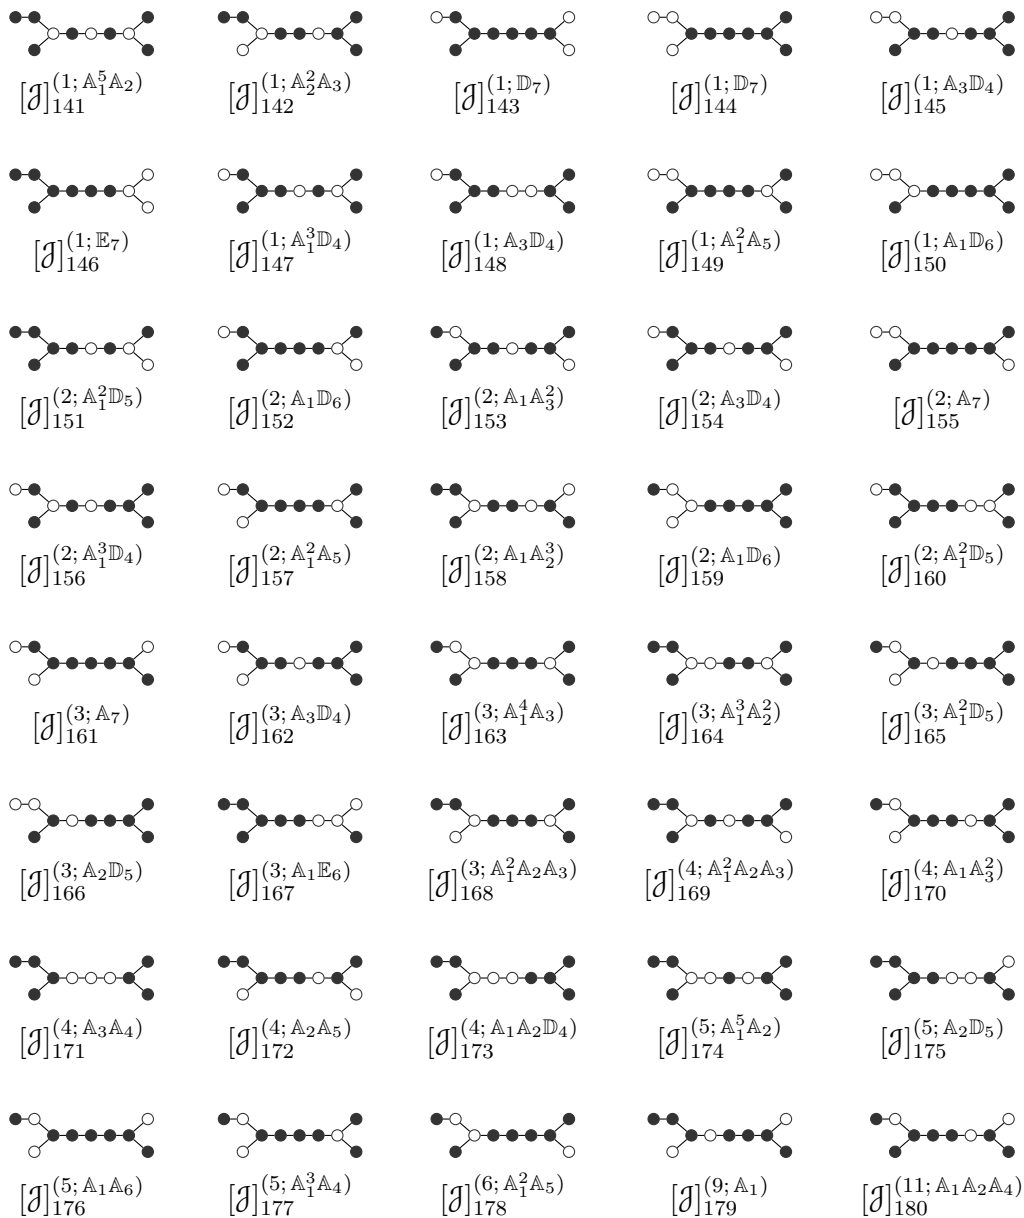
$[\mathcal{J}]^{(1;\,\mathbb{A}_1^5\mathbb{A}_2)}_{141}$ $[\mathcal{J}]^{(1;\,\mathbb{A}_2^2\mathbb{A}_3)}_{142}$ $[\mathcal{J}]^{(1;\,\mathbb{D}_7)}_{143}$ $[\mathcal{J}]^{(1;\,\mathbb{D}_7)}_{144}$ $[\mathcal{J}]^{(1;\,\mathbb{A}_3\mathbb{D}_4)}_{145}$

$[\mathcal{J}]^{(1;\,\mathbb{E}_7)}_{146}$ $[\mathcal{J}]^{(1;\,\mathbb{A}_1^3\mathbb{D}_4)}_{147}$ $[\mathcal{J}]^{(1;\,\mathbb{A}_3\mathbb{D}_4)}_{148}$ $[\mathcal{J}]^{(1;\,\mathbb{A}_1^2\mathbb{A}_5)}_{149}$ $[\mathcal{J}]^{(1;\,\mathbb{A}_1\mathbb{D}_6)}_{150}$

$[\mathcal{J}]^{(2;\,\mathbb{A}_1^2\mathbb{D}_5)}_{151}$ $[\mathcal{J}]^{(2;\,\mathbb{A}_1\mathbb{D}_6)}_{152}$ $[\mathcal{J}]^{(2;\,\mathbb{A}_1\mathbb{A}_3^2)}_{153}$ $[\mathcal{J}]^{(2;\,\mathbb{A}_3\mathbb{D}_4)}_{154}$ $[\mathcal{J}]^{(2;\,\mathbb{A}_7)}_{155}$

$[\mathcal{J}]^{(2;\,\mathbb{A}_1^3\mathbb{D}_4)}_{156}$ $[\mathcal{J}]^{(2;\,\mathbb{A}_1^2\mathbb{A}_5)}_{157}$ $[\mathcal{J}]^{(2;\,\mathbb{A}_1\mathbb{A}_2^3)}_{158}$ $[\mathcal{J}]^{(2;\,\mathbb{A}_1\mathbb{D}_6)}_{159}$ $[\mathcal{J}]^{(2;\,\mathbb{A}_1^2\mathbb{D}_5)}_{160}$

$[\mathcal{J}]^{(3;\,\mathbb{A}_7)}_{161}$ $[\mathcal{J}]^{(3;\,\mathbb{A}_3\mathbb{D}_4)}_{162}$ $[\mathcal{J}]^{(3;\,\mathbb{A}_1^4\mathbb{A}_3)}_{163}$ $[\mathcal{J}]^{(3;\,\mathbb{A}_1^3\mathbb{A}_2^2)}_{164}$ $[\mathcal{J}]^{(3;\,\mathbb{A}_1^2\mathbb{D}_5)}_{165}$

$[\mathcal{J}]^{(3;\,\mathbb{A}_2\mathbb{D}_5)}_{166}$ $[\mathcal{J}]^{(3;\,\mathbb{A}_1\mathbb{E}_6)}_{167}$ $[\mathcal{J}]^{(3;\,\mathbb{A}_1^2\mathbb{A}_2\mathbb{A}_3)}_{168}$ $[\mathcal{J}]^{(4;\,\mathbb{A}_1^2\mathbb{A}_2\mathbb{A}_3)}_{169}$ $[\mathcal{J}]^{(4;\,\mathbb{A}_1\mathbb{A}_3^2)}_{170}$

$[\mathcal{J}]^{(4;\,\mathbb{A}_3\mathbb{A}_4)}_{171}$ $[\mathcal{J}]^{(4;\,\mathbb{A}_2\mathbb{A}_5)}_{172}$ $[\mathcal{J}]^{(4;\,\mathbb{A}_1\mathbb{A}_2\mathbb{D}_4)}_{173}$ $[\mathcal{J}]^{(5;\,\mathbb{A}_1^5\mathbb{A}_2)}_{174}$ $[\mathcal{J}]^{(5;\,\mathbb{A}_2\mathbb{D}_5)}_{175}$

$[\mathcal{J}]^{(5;\,\mathbb{A}_1\mathbb{A}_6)}_{176}$ $[\mathcal{J}]^{(5;\,\mathbb{A}_1^3\mathbb{A}_4)}_{177}$ $[\mathcal{J}]^{(6;\,\mathbb{A}_1^2\mathbb{A}_5)}_{178}$ $[\mathcal{J}]^{(9;\,\mathbb{A}_1)}_{179}$ $[\mathcal{J}]^{(11;\,\mathbb{A}_1\mathbb{A}_2\mathbb{A}_4)}_{180}$